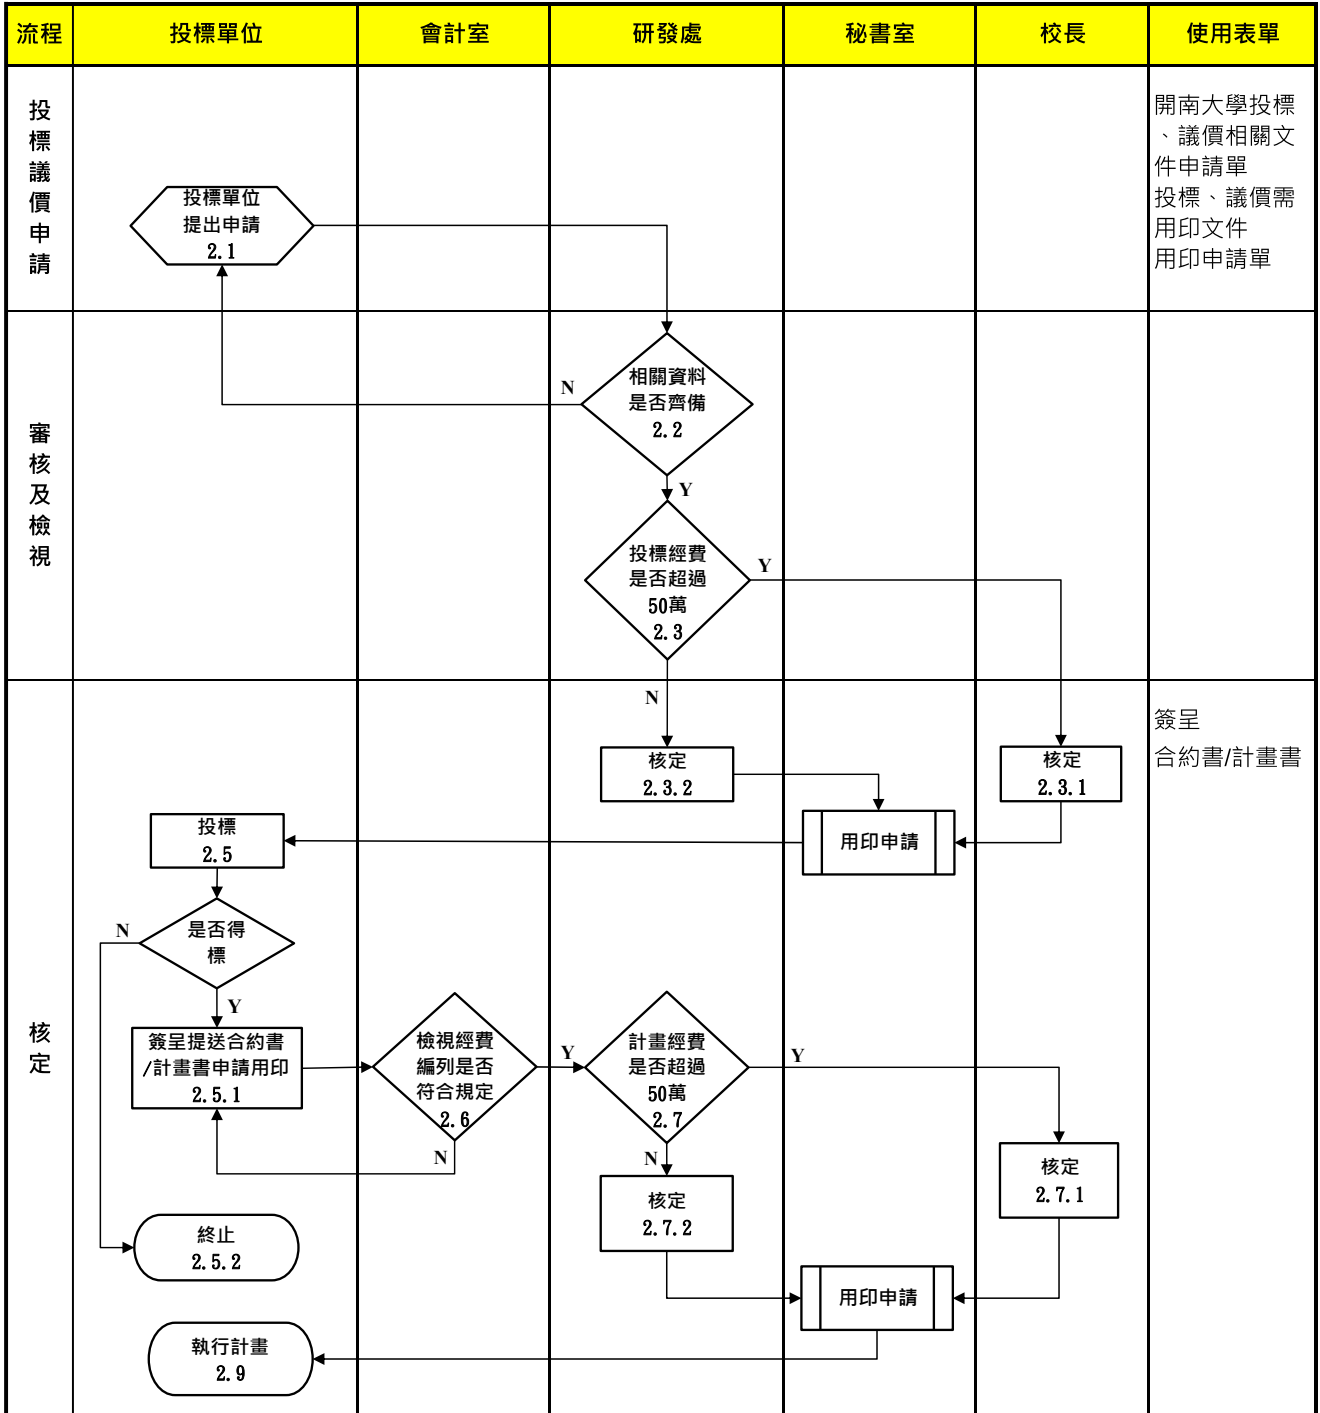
| 流程 | 投標單位 | 會計室 | 研發處 | 秘書室 | 校長 | 使用表單 |
|---|---|---|---|---|---|---|
| 投標議價申請 | 投標單位提出申請 2.1 | | | | | 開南大學投標、議價相關文件申請單 投標、議價需用印文件 用印申請單 |
| 審核及檢視 | | | 相關資料是否齊備 2.2 N Y 投標經費是否超過50萬 2.3 Y | | | |
| 核定 | 投標 2.5 是否得標 N Y 簽呈提送合約書/計畫書申請用印 2.5.1 終止 2.5.2 執行計畫 2.9 | 檢視經費編列是否符合規定 2.6 N | N 核定 2.3.2 Y 計畫經費是否超過50萬 2.7 Y N 核定 2.7.2 | 用印申請 用印申請 | 核定 2.3.1 核定 2.7.1 | 簽呈 合約書/計畫書 |